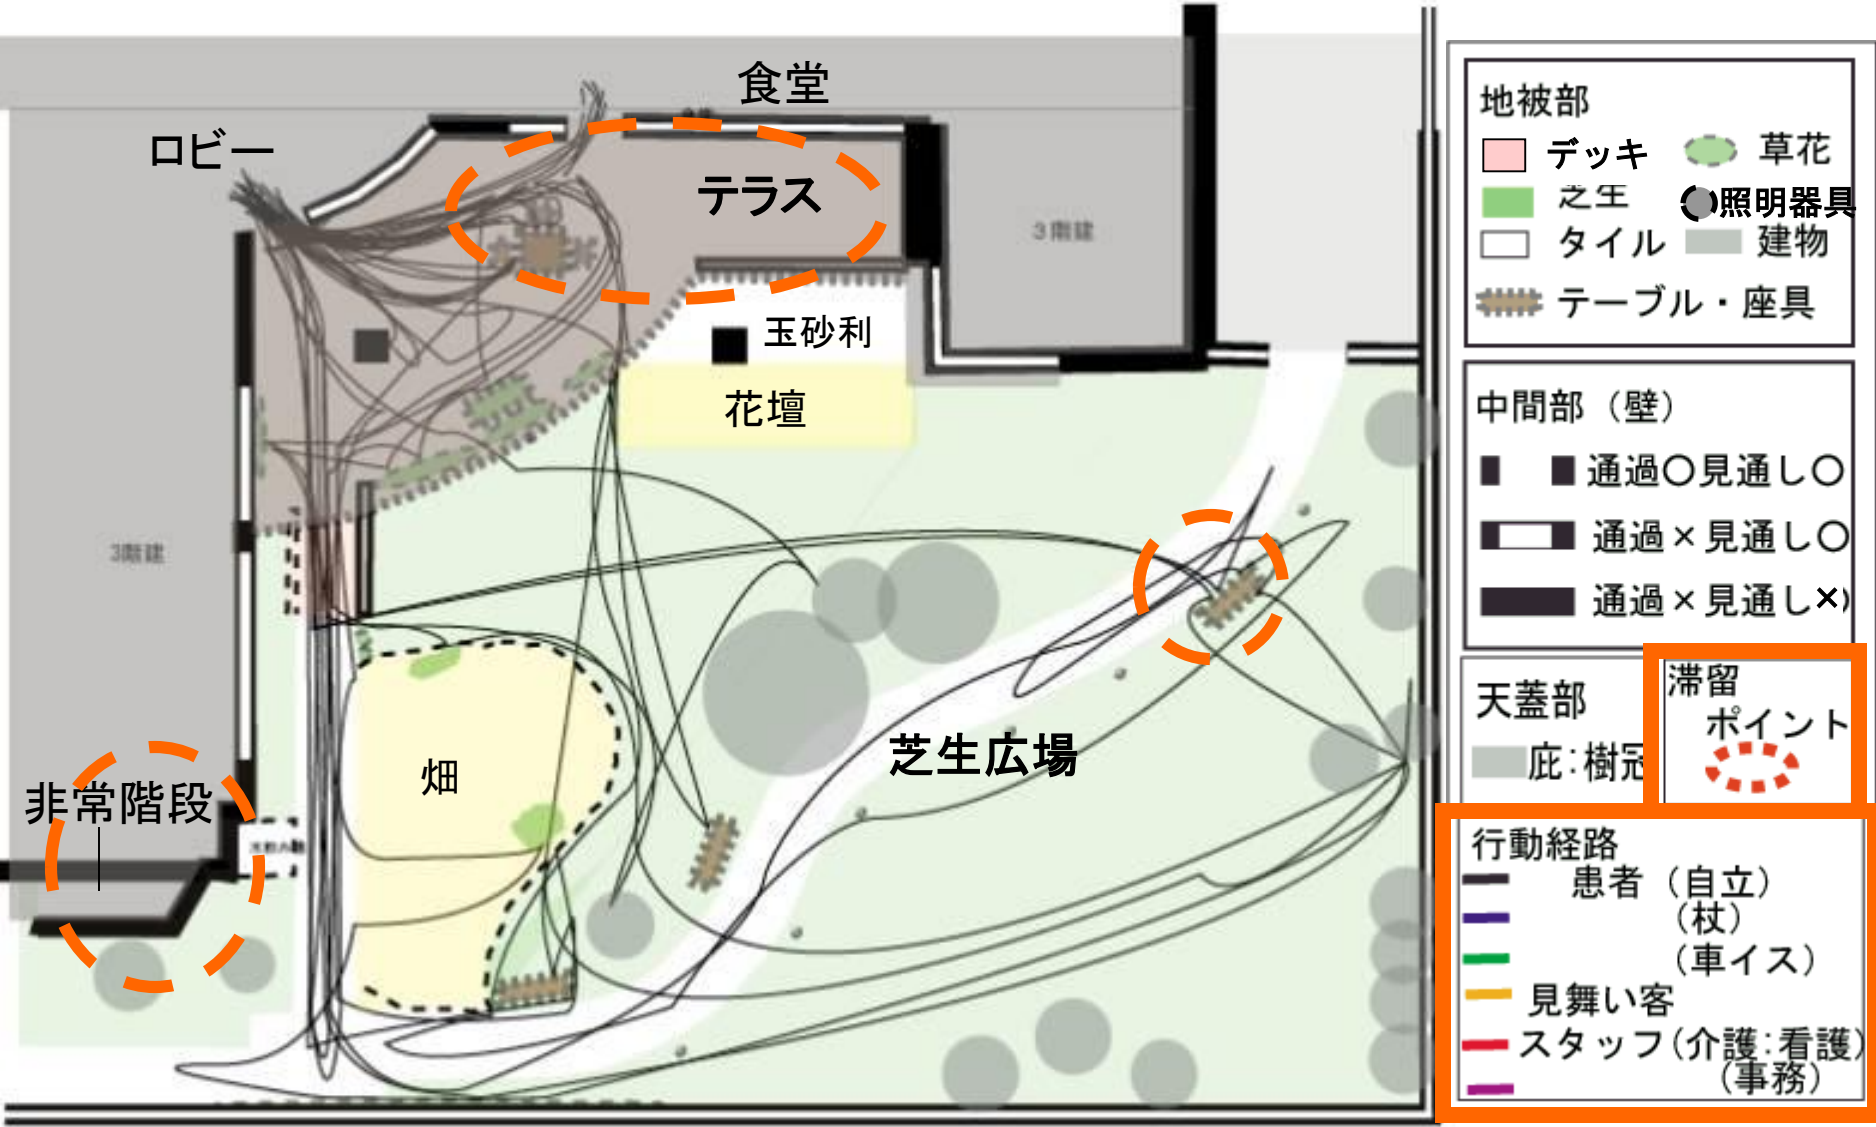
食堂

ロビー

テラス

3階建

玉砂利

花壇

3階建

畑

芝生広場

非常階段

地被部
デッキ
草花
芝生
照明器具
タイル
建物
テーブル・座具

中間部（壁）
通過○見通し○
通過×見通し○
通過×見通し×

天蓋部
庇：樹冠

滞留ポイント

行動経路
患者（自立）
（杖）
（車イス）
見舞い客
スタッフ（介護：看護）
（事務）